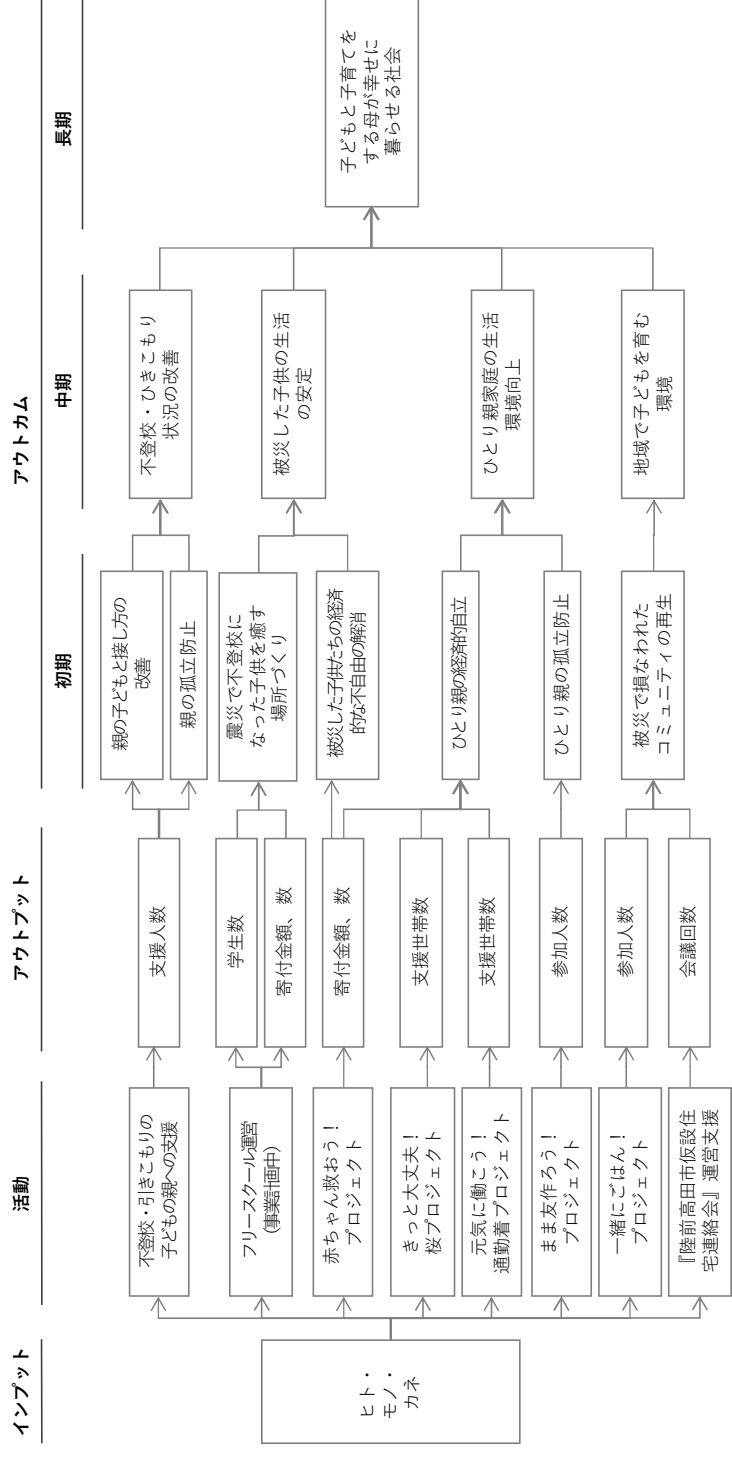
インプット

活動

アウトプット

アウトカム

初期

中期

長期

ヒト・モノ・カネ

不登校・引きこもりの子どもの親への支援

フリースクール運営(事業計画中)

赤ちゃん救おう！プロジェクト

きっと大丈夫！桜プロジェクト

元気に働こう！通勤着プロジェクト

まま友作ろう！プロジェクト

一緒にごはん！プロジェクト

『陸前高田市仮設住宅連絡会』運営支援

支援人数

学生数

寄付金額、数

寄付金額、数

支援世帯数

支援世帯数

参加人数

参加人数

会議回数

親の子どもと接し方の改善

親の孤立防止

震災で不登校になった子供を癒す場所づくり

被災した子供たちの経済的な不自由の解消

ひとり親の経済的自立

ひとり親の孤立防止

被災で損なわれたコミュニティの再生

不登校・ひきこもり状況の改善

被災した子供の生活の安定

ひとり親家庭の生活環境向上

地域で子どもを育む環境

子どもと子育てをする母が幸せに暮らせる社会